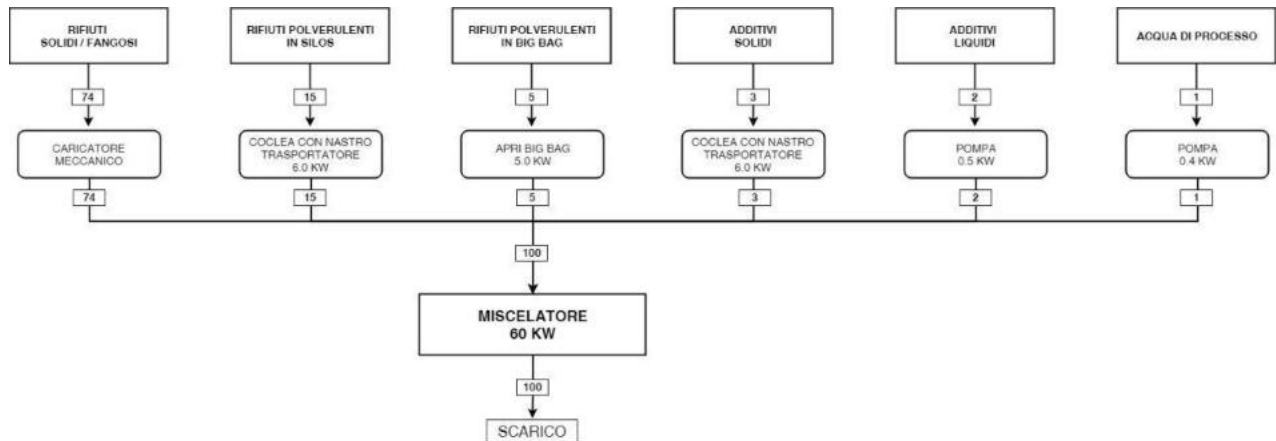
RIFIUTI SOLIDI / FANGOSI

74

CARICATORE MECCANICO

74

RIFIUTI POLVERULENTI IN SILOS

15

COCLEA CON NASTRO TRASPORTATORE 6.0 KW

15

RIFIUTI POLVERULENTI IN BIG BAG

5

APRI BIG BAG 5.0 KW

5

ADDITIVI SOLIDI

3

COCLEA CON NASTRO TRASPORTATORE 6.0 KW

3

ADDITIVI LIQUIDI

2

POMPA 0.5 KW

2

ACQUA DI PROCESSO

1

POMPA 0.4 KW

1

100

MISCELATORE 60 KW

100

SCARICO